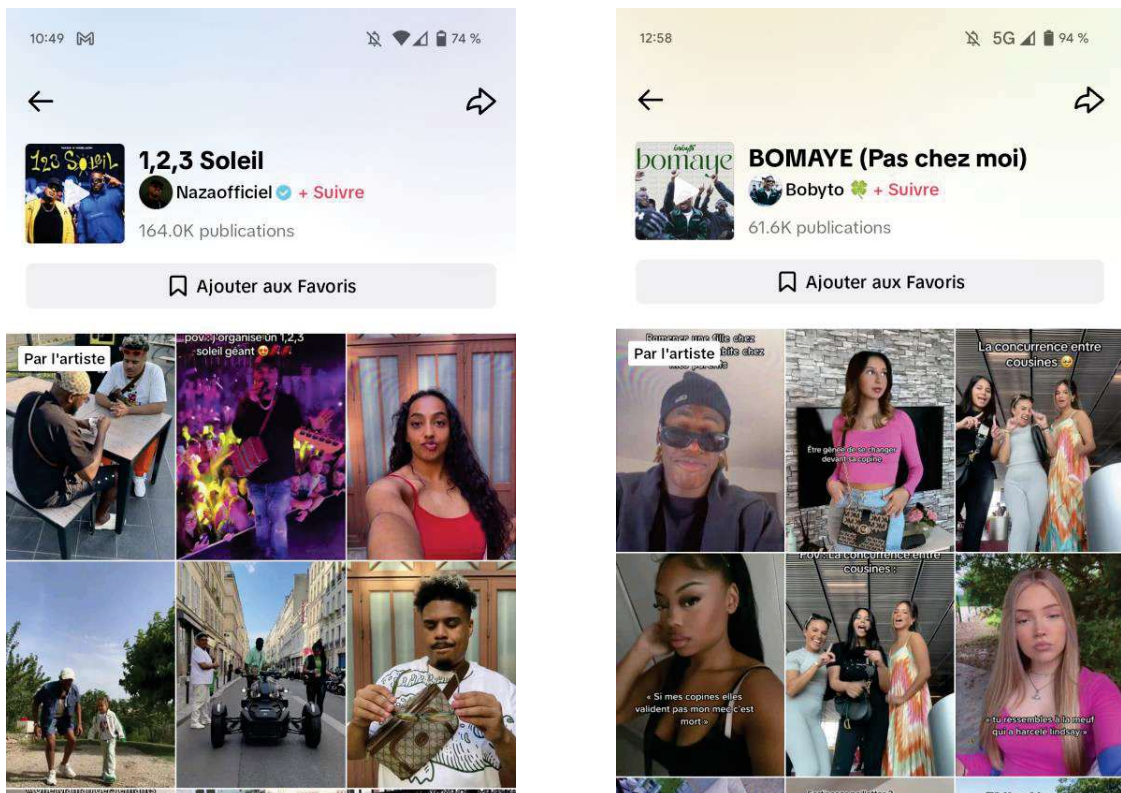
10:49 M

74 %

1,2,3 Soleil

Nazaofficiel + Suivre

164.0K publications

Ajouter aux Favoris

Par l'artiste

pov : j'organise un 1,2,3 soleil géant 😂

12:58

5G 94 %

BOMAYE (Pas chez moi)

Bobyto 🍀 + Suivre

61.6K publications

Ajouter aux Favoris

Par l'artiste

Ramener une fille chez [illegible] chez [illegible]

Être gênée de se changer devant sa copine

La concurrence entre cousines 😂

« Si mes copines elles validant pas mon mec c'est mort »

Pov : La concurrence entre cousines :

« tu ressembles à la meuf qui a harcelé lindsay »